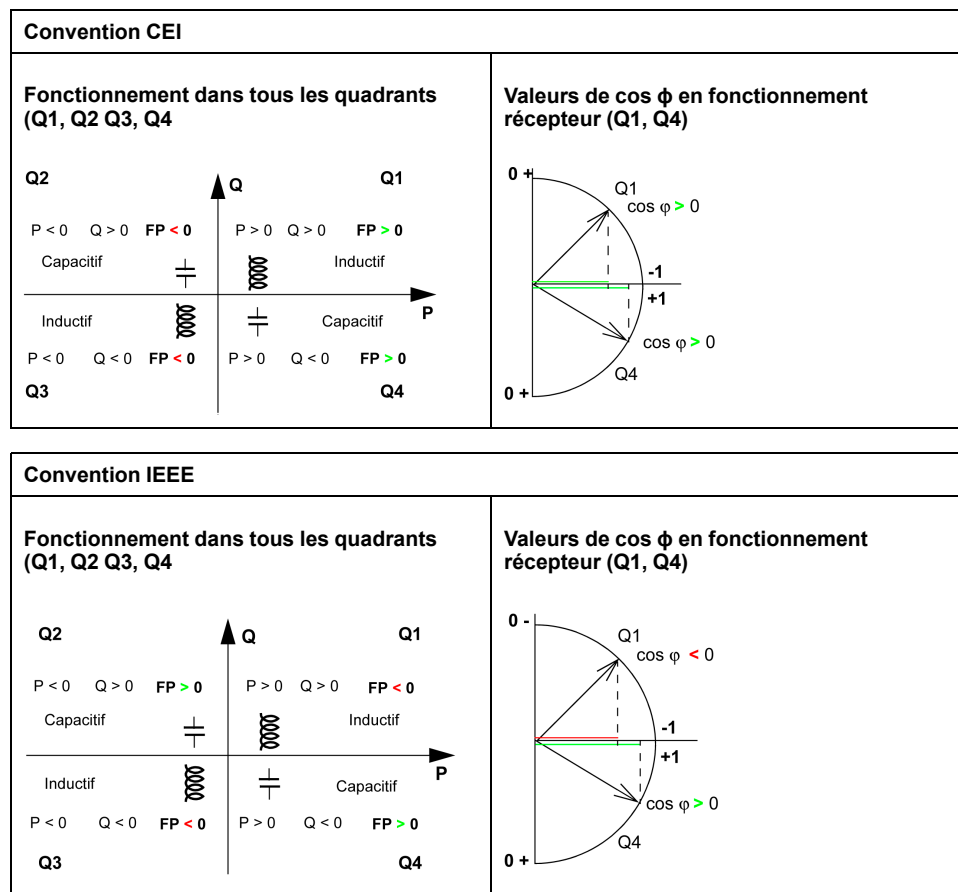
**Convention CEI**

| Fonctionnement dans tous les quadrants (Q1, Q2 Q3, Q4 | Valeurs de cos ϕ en fonctionnement récepteur (Q1, Q4) |
|---|---|

Q2

Q

Q1

P < 0 Q > 0 FP < 0

P > 0 Q > 0 FP > 0

Capacitif

Inductif

P

Inductif

Capacitif

P < 0 Q < 0 FP < 0

P > 0 Q < 0 FP > 0

Q3

Q4

0 +

Q1

cos φ > 0

-1

+1

cos φ > 0

Q4

0 +

**Convention IEEE**

| Fonctionnement dans tous les quadrants (Q1, Q2 Q3, Q4 | Valeurs de cos ϕ en fonctionnement récepteur (Q1, Q4) |
|---|---|

Q2

Q

Q1

P < 0 Q > 0 FP > 0

P > 0 Q > 0 FP < 0

Capacitif

Inductif

P

Inductif

Capacitif

P < 0 Q < 0 FP < 0

P > 0 Q < 0 FP > 0

Q3

Q4

0 -

Q1

cos φ < 0

-1

+1

cos φ > 0

Q4

0 +